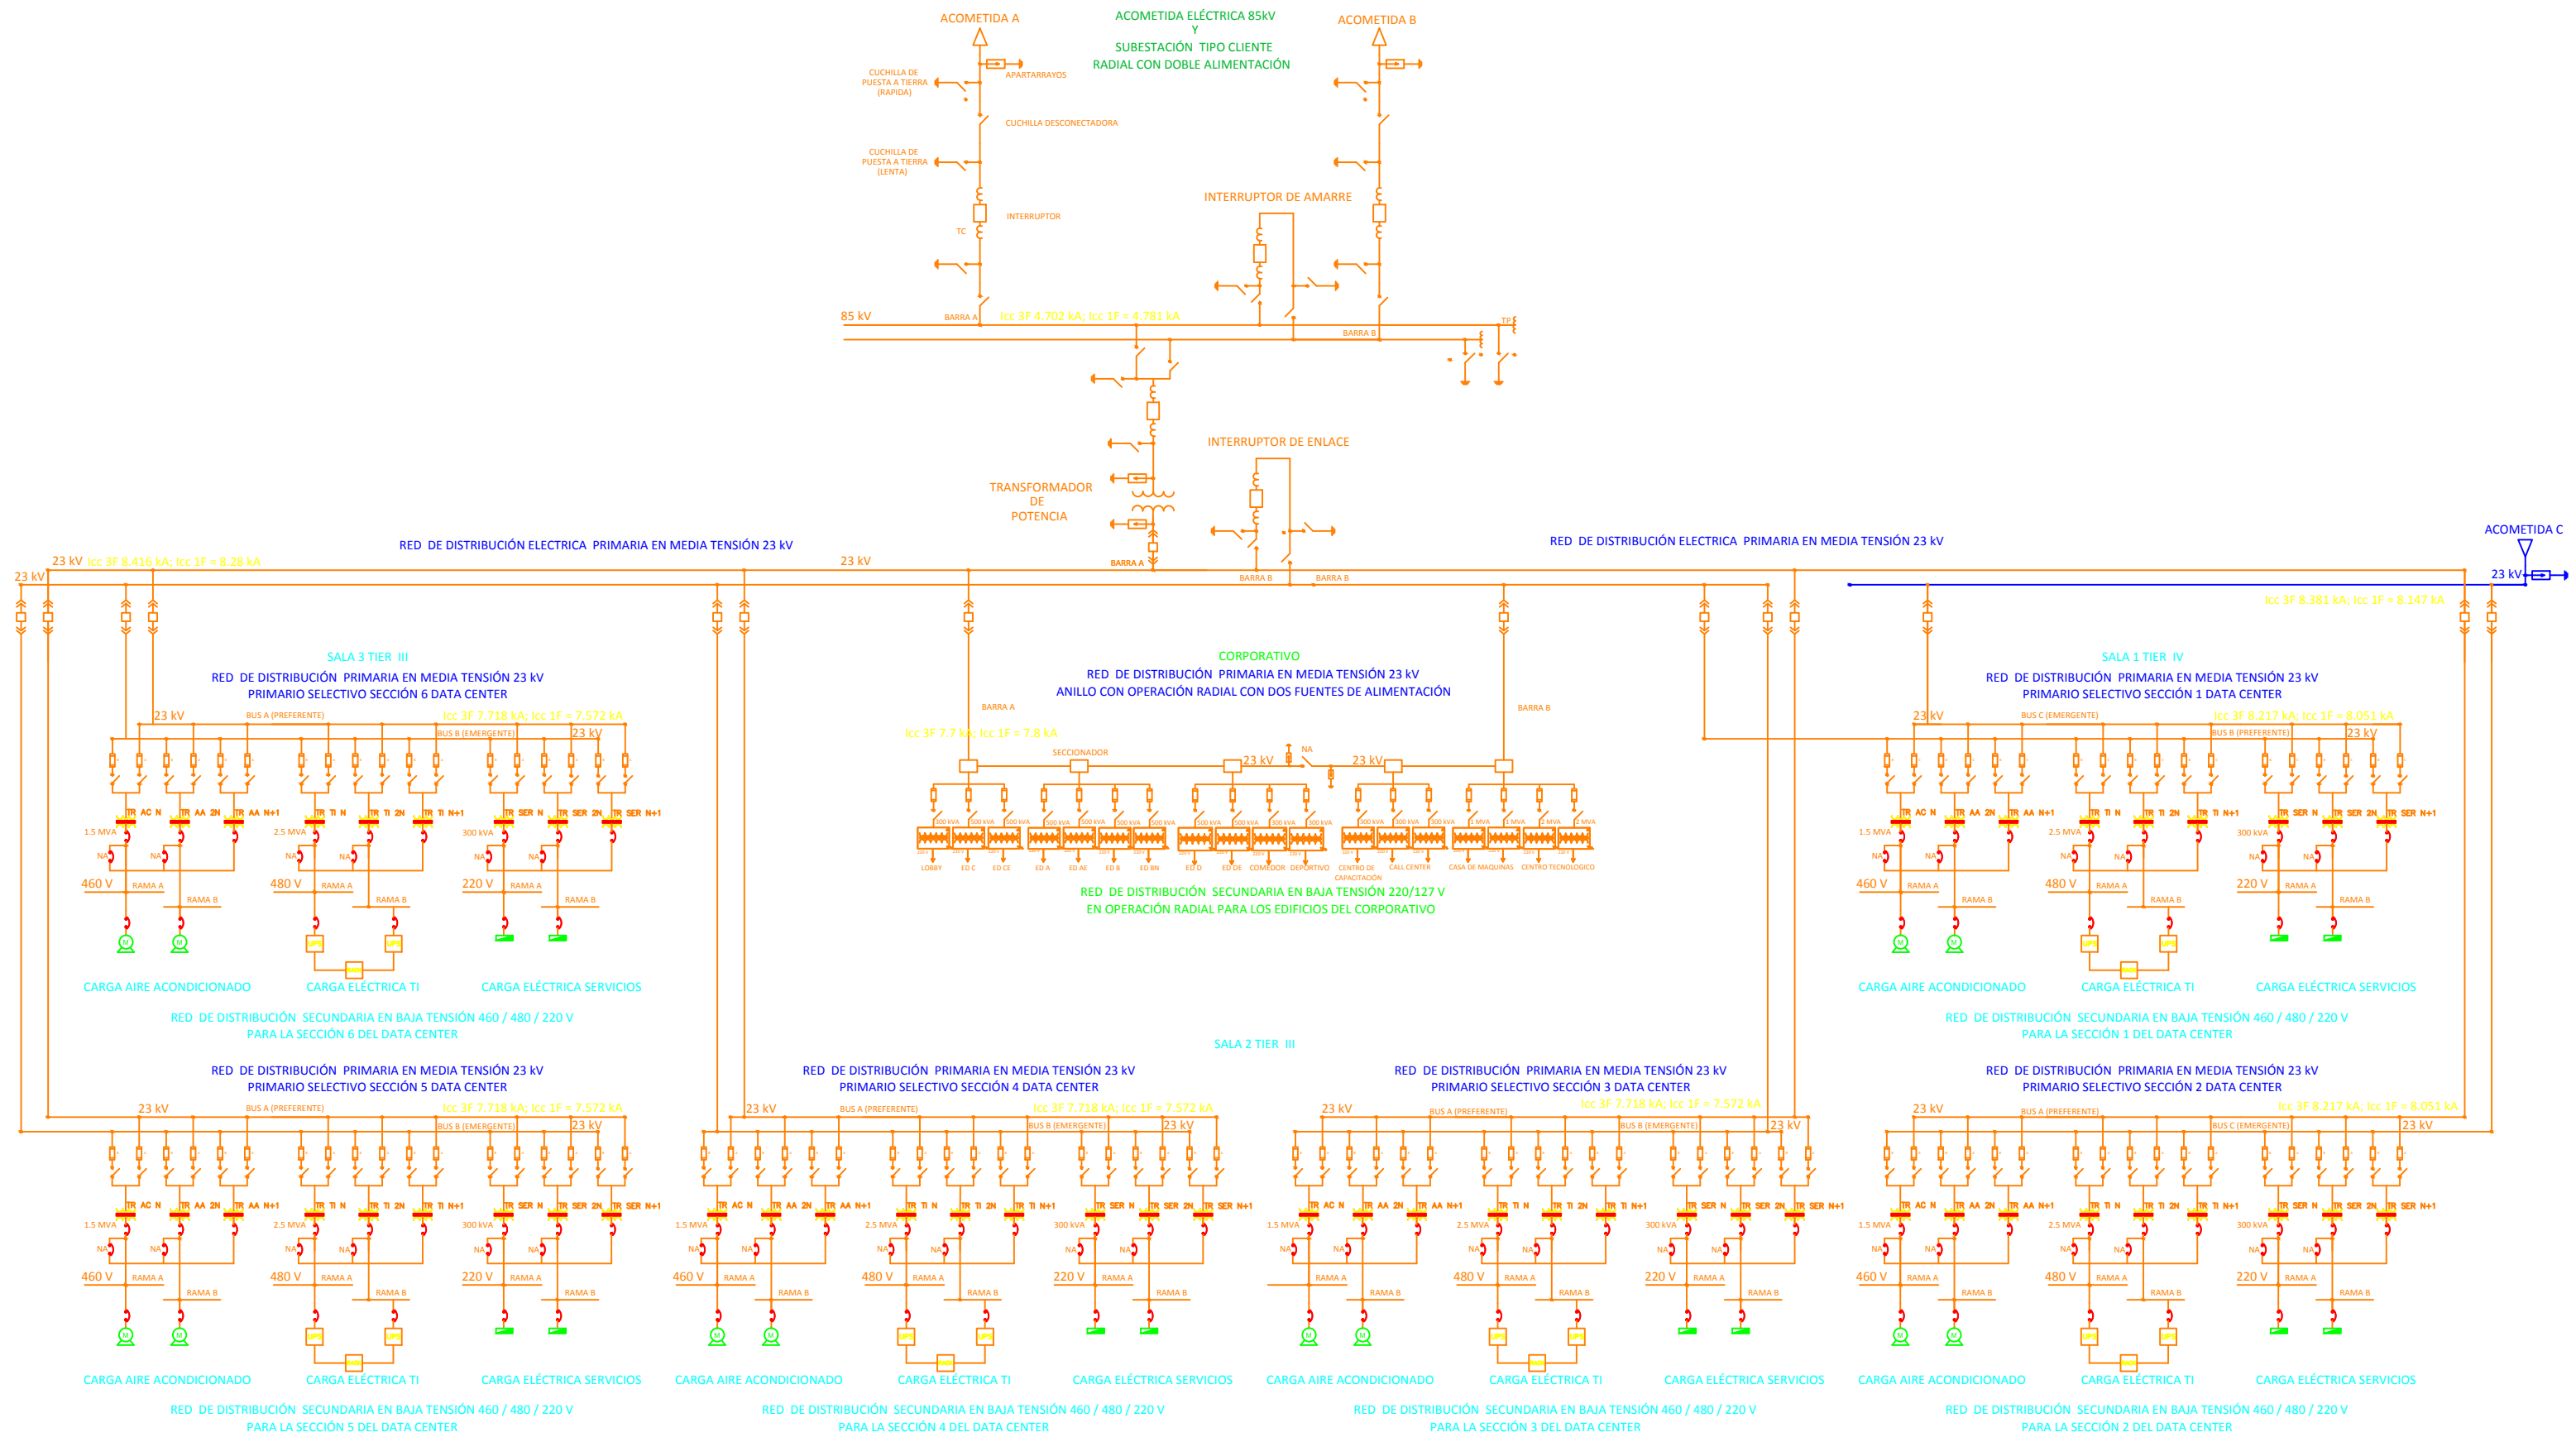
ACOMETIDA A

ACOMETIDA ELÉCTRICA 85kV
Y
SUBESTACIÓN TIPO CLIENTE
RADIAL CON DOBLE ALIMENTACIÓN

ACOMETIDA B

APARTARRAYOS

CUCHILLA DE PUESTA A TIERRA (RAPIDA)

CUCHILLA DESCONECTADORA

CUCHILLA DE PUESTA A TIERRA (LENTA)

INTERRUPTOR

TC

INTERRUPTOR DE AMARRE

85 kV

BARRA A

Icc 3F 4.702 kA; Icc 1F = 4.781 kA

BARRA B

TP

INTERRUPTOR DE ENLACE

TRANSFORMADOR DE POTENCIA

BARRA A

BARRA B

BARRA B

RED DE DISTRIBUCIÓN ELECTRICA PRIMARIA EN MEDIA TENSIÓN 23 kV

RED DE DISTRIBUCIÓN ELECTRICA PRIMARIA EN MEDIA TENSIÓN 23 kV

ACOMETIDA C

23 kV Icc 3F 8.416 kA; Icc 1F = 8.28 kA

23 kV

23 kV

23 kV

Icc 3F 8.381 kA; Icc 1F = 8.147 kA

SALA 3 TIER III
RED DE DISTRIBUCIÓN PRIMARIA EN MEDIA TENSIÓN 23 kV
PRIMARIO SELECTIVO SECCIÓN 6 DATA CENTER

CORPORATIVO
RED DE DISTRIBUCIÓN PRIMARIA EN MEDIA TENSIÓN 23 kV
ANILLO CON OPERACIÓN RADIAL CON DOS FUENTES DE ALIMENTACIÓN

SALA 1 TIER IV
RED DE DISTRIBUCIÓN PRIMARIA EN MEDIA TENSIÓN 23 kV
PRIMARIO SELECTIVO SECCIÓN 1 DATA CENTER

23 kV BUS A (PREFERENTE) Icc 3F 7.718 kA; Icc 1F = 7.572 kA
BUS B (EMERGENTE) 23 kV

BARRA A

BARRA B

Icc 3F 7.7 kA; Icc 1F = 7.8 kA

SECCIONADOR

23 kV NA 23 kV

23 kV BUS C (EMERGENTE) Icc 3F 8.217 kA; Icc 1F = 8.051 kA
BUS A (PREFERENTE) 23 kV

TR AC N TR AA 2N TR AA N+1 TR TI N TR TI 2N TR TI N+1 TR SER N TR SER 2N TR SER N+1

1.5 MVA 2.5 MVA 300 kVA

NA NA NA NA NA NA

460 V RAMA A RAMA B 480 V RAMA A RAMA B 220 V RAMA A RAMA B

500 kVA 500 kVA 500 kVA 500 kVA 500 kVA 500 kVA 500 kVA 500 kVA 500 kVA 500 kVA 500 kVA 300 kVA 300 kVA 300 kVA 1 MVA 1 MVA 2 MVA 2 MVA

LOBBY ED C ED CE ED A ED AE ED B ED BN ED D ED DE COMEDOR DEPORTIVO CENTRO DE CAPACITACIÓN CALL CENTER CASA DE MAQUINAS CENTRO TECNOLOGICO

RED DE DISTRIBUCIÓN SECUNDARIA EN BAJA TENSIÓN 220/127 V
EN OPERACIÓN RADIAL PARA LOS EDIFICIOS DEL CORPORATIVO

CARGA AIRE ACONDICIONADO CARGA ELÉCTRICA TI CARGA ELÉCTRICA SERVICIOS

RED DE DISTRIBUCIÓN SECUNDARIA EN BAJA TENSIÓN 460 / 480 / 220 V
PARA LA SECCIÓN 6 DEL DATA CENTER

CARGA AIRE ACONDICIONADO CARGA ELÉCTRICA TI CARGA ELÉCTRICA SERVICIOS

RED DE DISTRIBUCIÓN SECUNDARIA EN BAJA TENSIÓN 460 / 480 / 220 V
PARA LA SECCIÓN 1 DEL DATA CENTER

SALA 2 TIER III

RED DE DISTRIBUCIÓN PRIMARIA EN MEDIA TENSIÓN 23 kV
PRIMARIO SELECTIVO SECCIÓN 5 DATA CENTER

RED DE DISTRIBUCIÓN PRIMARIA EN MEDIA TENSIÓN 23 kV
PRIMARIO SELECTIVO SECCIÓN 4 DATA CENTER

RED DE DISTRIBUCIÓN PRIMARIA EN MEDIA TENSIÓN 23 kV
PRIMARIO SELECTIVO SECCIÓN 3 DATA CENTER

RED DE DISTRIBUCIÓN PRIMARIA EN MEDIA TENSIÓN 23 kV
PRIMARIO SELECTIVO SECCIÓN 2 DATA CENTER

23 kV BUS A (PREFERENTE) Icc 3F 7.718 kA; Icc 1F = 7.572 kA BUS B (EMERGENTE) 23 kV

23 kV BUS A (PREFERENTE) Icc 3F 7.718 kA; Icc 1F = 7.572 kA BUS B (EMERGENTE) 23 kV

23 kV BUS A (PREFERENTE) Icc 3F 7.718 kA; Icc 1F = 7.572 kA BUS B (EMERGENTE) 23 kV

23 kV BUS A (PREFERENTE) Icc 3F 8.217 kA; Icc 1F = 8.051 kA BUS C (EMERGENTE) 23 kV

CARGA AIRE ACONDICIONADO CARGA ELÉCTRICA TI CARGA ELÉCTRICA SERVICIOS
RED DE DISTRIBUCIÓN SECUNDARIA EN BAJA TENSIÓN 460 / 480 / 220 V
PARA LA SECCIÓN 5 DEL DATA CENTER

CARGA AIRE ACONDICIONADO CARGA ELÉCTRICA TI CARGA ELÉCTRICA SERVICIOS
RED DE DISTRIBUCIÓN SECUNDARIA EN BAJA TENSIÓN 460 / 480 / 220 V
PARA LA SECCIÓN 4 DEL DATA CENTER

CARGA AIRE ACONDICIONADO CARGA ELÉCTRICA TI CARGA ELÉCTRICA SERVICIOS
RED DE DISTRIBUCIÓN SECUNDARIA EN BAJA TENSIÓN 460 / 480 / 220 V
PARA LA SECCIÓN 3 DEL DATA CENTER

CARGA AIRE ACONDICIONADO CARGA ELÉCTRICA TI CARGA ELÉCTRICA SERVICIOS
RED DE DISTRIBUCIÓN SECUNDARIA EN BAJA TENSIÓN 460 / 480 / 220 V
PARA LA SECCIÓN 2 DEL DATA CENTER